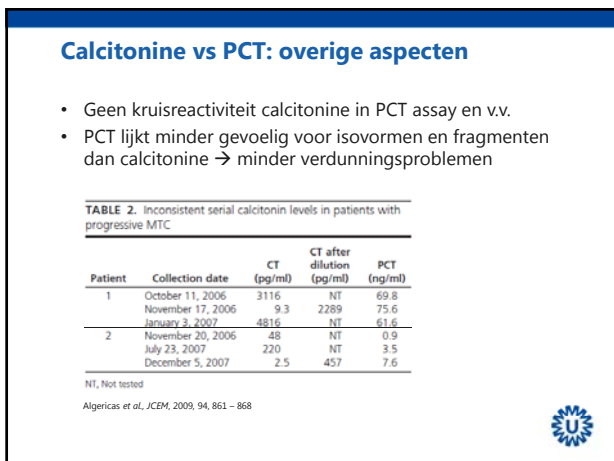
Calcitonine vs PCT: overige aspecten

• Geen kruisreactiviteit calcitonine in PCT assay en v.v.
• PCT lijkt minder gevoelig voor isovormen en fragmenten dan calcitonine → minder verdunningsproblemen

TABLE 2. Inconsistent serial calcitonin levels in patients with progressive MTC

| Patient | Collection date | CT (pg/ml) | CT after dilution (pg/ml) | PCT (ng/ml) |
|---|---|---|---|---|
| 1 | October 11, 2006 | 3116 | NT | 69.8 |
| | November 17, 2006 | 9.3 | 2289 | 75.6 |
| | January 3, 2007 | 4816 | NT | 61.6 |
| 2 | November 20, 2006 | 48 | NT | 0.9 |
| | July 23, 2007 | 220 | NT | 3.5 |
| | December 5, 2007 | 2.5 | 457 | 7.6 |

NT, Not tested

Algericas et al., JCEM, 2009, 94, 861 – 868